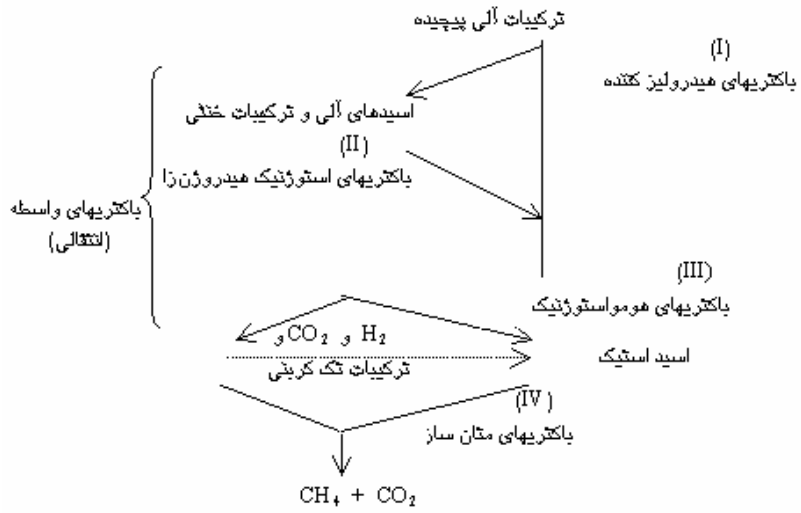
ترکیبات آلی پیچیده

(I)
باکتریهای هیدرولیز کننده

اسیدهای آلی و ترکیبات خنثی
(II)
باکتریهای استوژنیک هیدروژن‌زا

باکتریهای واسطه
(انتقالی)

(III)
باکتریهای هوموستوژنیک

$H_2$ و $CO_2$ و
ترکیبات تک کربنی

اسید استیک

(IV)
باکتریهای متان ساز

$CH_4 + CO_2$